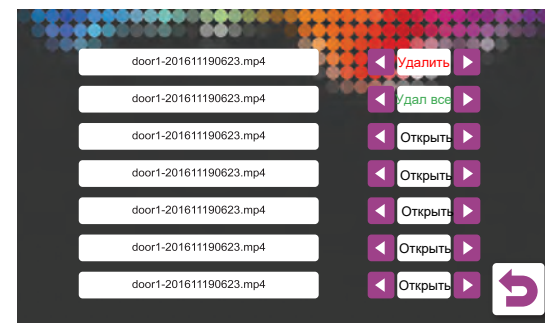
door1-201611190623.mp4
Удалить

door1-201611190623.mp4
Удал все

door1-201611190623.mp4
Открыть

door1-201611190623.mp4
Открыть

door1-201611190623.mp4
Открыть

door1-201611190623.mp4
Открыть

door1-201611190623.mp4
Открыть